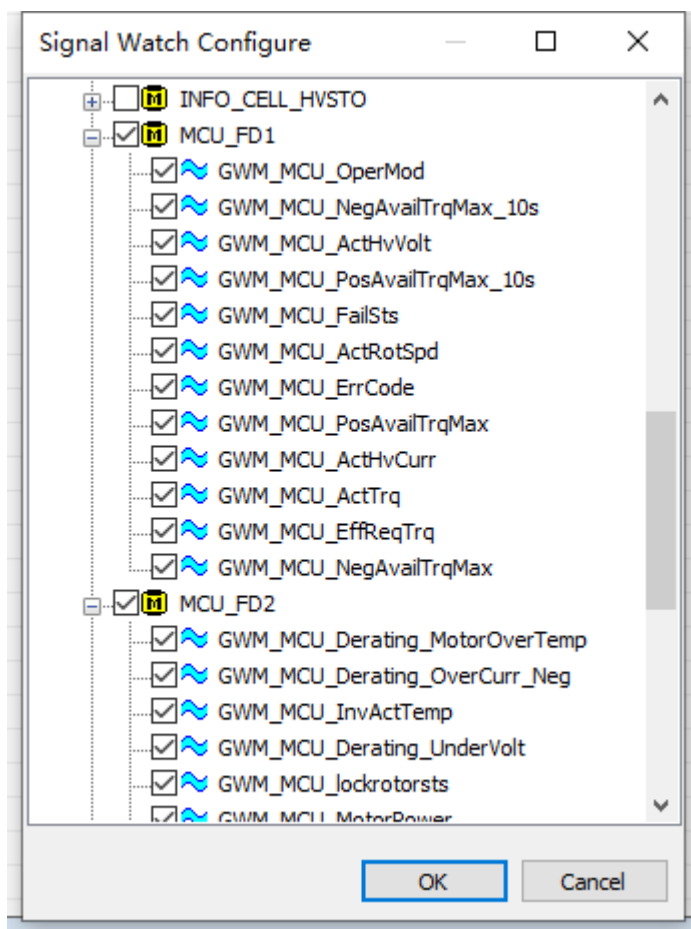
Signal Watch Configure

INFO_CELL_HVSTO
MCU_FD1
GWM_MCU_OperMod
GWM_MCU_NegAvailTrqMax_10s
GWM_MCU_ActHvVolt
GWM_MCU_PosAvailTrqMax_10s
GWM_MCU_FailSts
GWM_MCU_ActRotSpd
GWM_MCU_ErrCode
GWM_MCU_PosAvailTrqMax
GWM_MCU_ActHvCurr
GWM_MCU_ActTrq
GWM_MCU_EffReqTrq
GWM_MCU_NegAvailTrqMax
MCU_FD2
GWM_MCU_Derating_MotorOverTemp
GWM_MCU_Derating_OverCurr_Neg
GWM_MCU_InvActTemp
GWM_MCU_Derating_UnderVolt
GWM_MCU_lockrotorsts
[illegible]

OK
Cancel